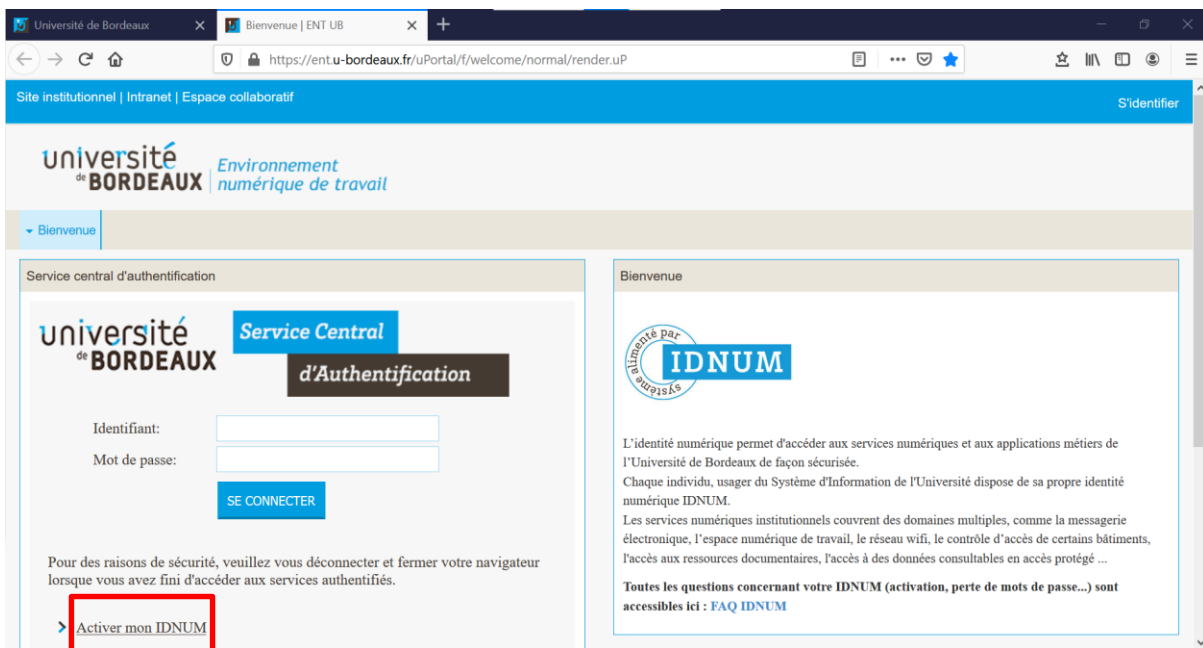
Université de Bordeaux
Bienvenue | ENT UB

https://ent.u-bordeaux.fr/uPortal/f/welcome/normal/render.uP

Site institutionnel | Intranet | Espace collaboratif

S'identifier

université de BORDEAUX

Environnement numérique de travail

Bienvenue

Service central d'authentification

université de BORDEAUX

Service Central d'Authentification

Identifiant:

Mot de passe:

SE CONNECTER

Pour des raisons de sécurité, veuillez vous déconnecter et fermer votre navigateur lorsque vous avez fini d'accéder aux services authentifiés.

Activer mon IDNUM

Bienvenue

Système alimenté par IDNUM

L'identité numérique permet d'accéder aux services numériques et aux applications métiers de l'Université de Bordeaux de façon sécurisée.
Chaque individu, usager du Système d'Information de l'Université dispose de sa propre identité numérique IDNUM.
Les services numériques institutionnels couvrent des domaines multiples, comme la messagerie électronique, l'espace numérique de travail, le réseau wifi, le contrôle d'accès de certains bâtiments, l'accès aux ressources documentaires, l'accès à des données consultables en accès protégé ...

Toutes les questions concernant votre IDNUM (activation, perte de mots de passe...) sont accessibles ici : FAQ IDNUM